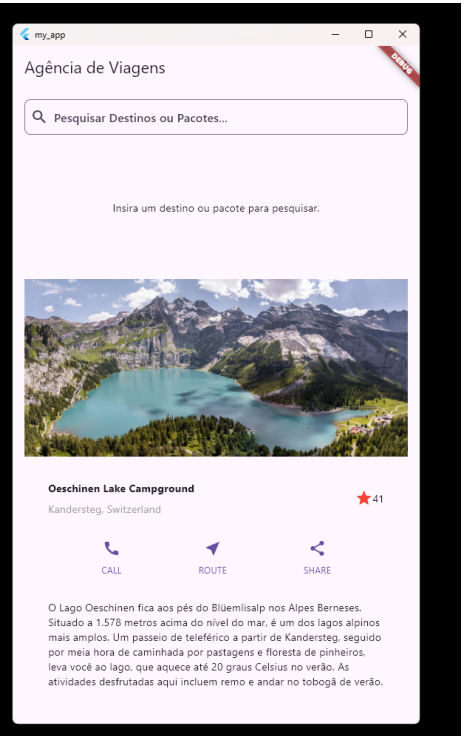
my_app

DEBUG

Agência de Viagens

Pesquisar Destinos ou Pacotes...

Insira um destino ou pacote para pesquisar.

Oeschinen Lake Campground

Kandersteg, Switzerland

41

CALL

ROUTE

SHARE

O Lago Oeschinen fica aos pés do Blüemlisalp nos Alpes Berneses. Situado a 1.578 metros acima do nível do mar, é um dos lagos alpinos mais amplos. Um passeio de teleférico a partir de Kandersteg, seguido por meia hora de caminhada por pastagens e floresta de pinheiros, leva você ao lago, que aquece até 20 graus Celsius no verão. As atividades desfrutadas aqui incluem remo e andar no tobogã de verão.